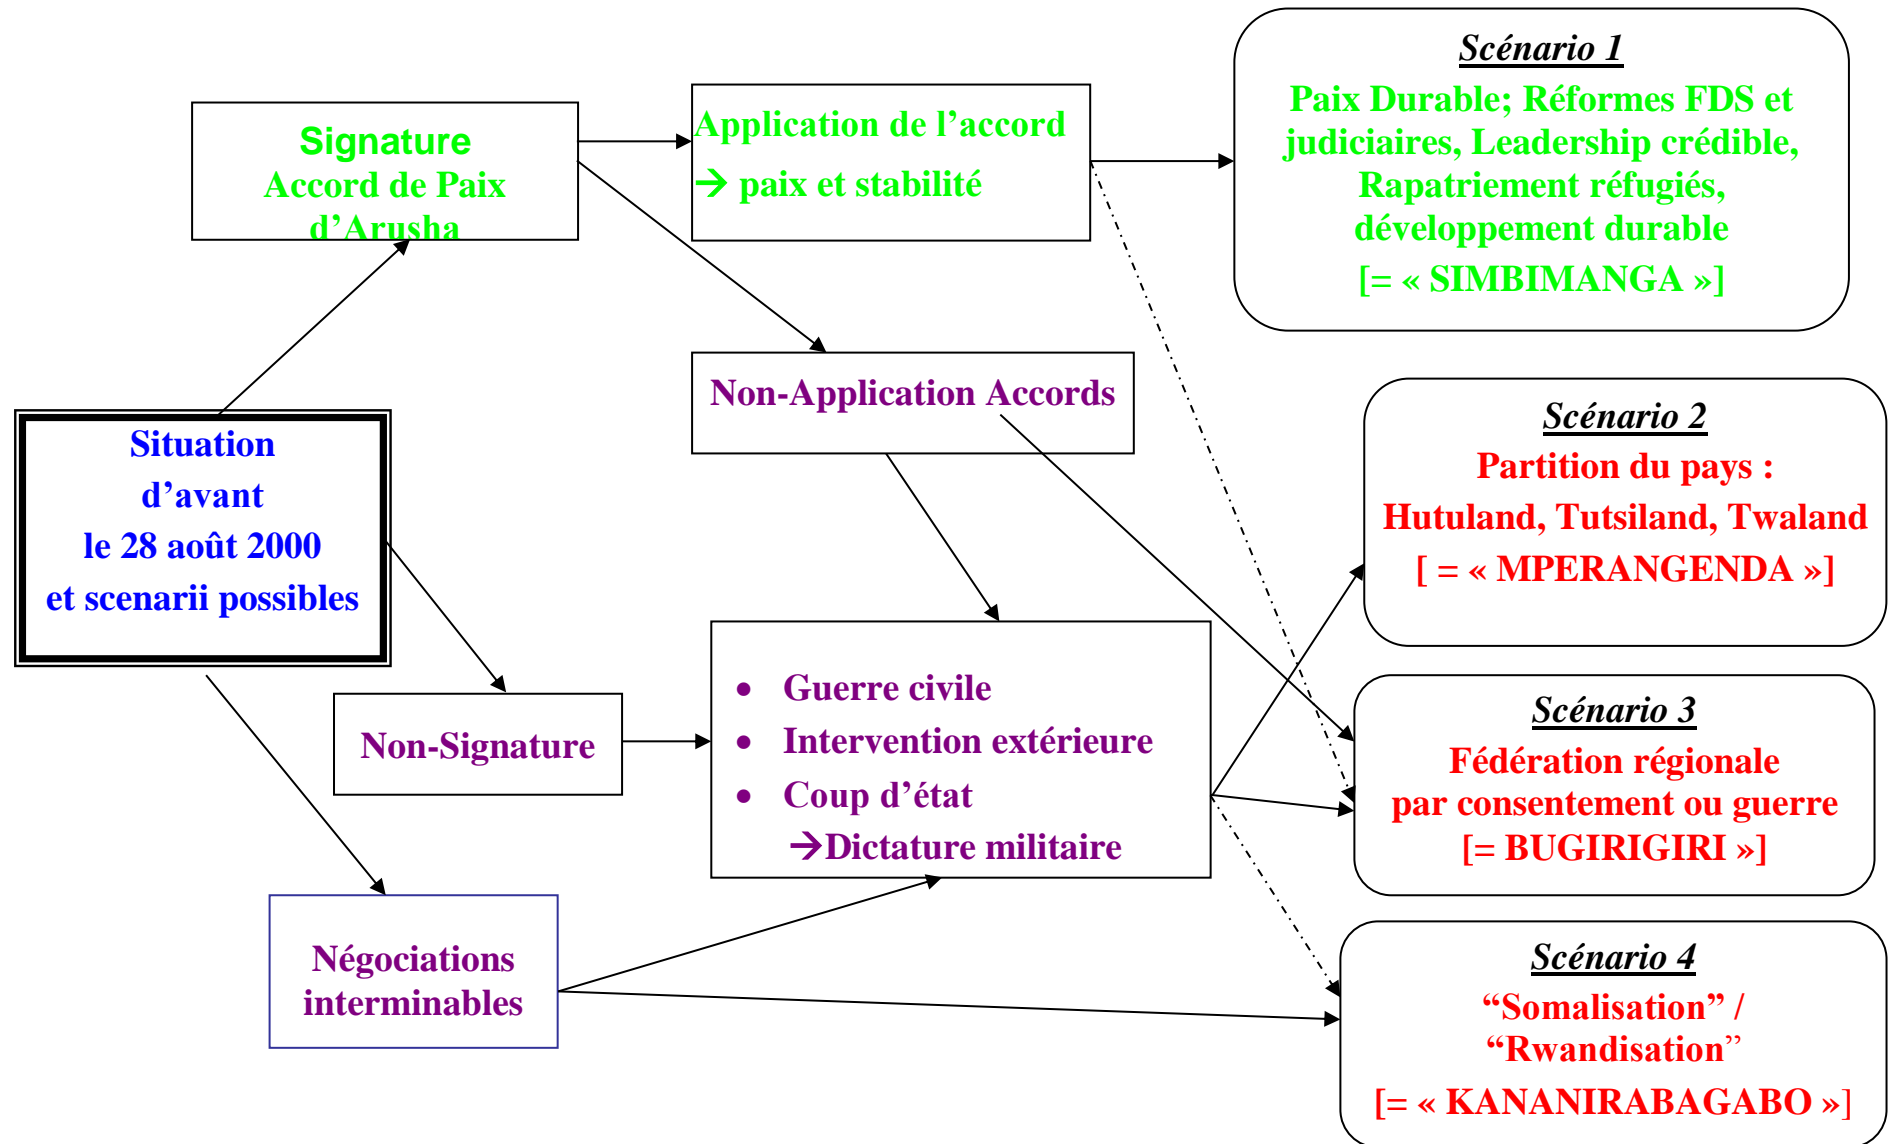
Situation d'avant le 28 août 2000 et scenarii possibles

Signature
Accord de Paix d'Arusha

Application de l'accord
→ paix et stabilité

Scénario 1
Paix Durable; Réformes FDS et judiciaires, Leadership crédible, Rapatriement réfugiés, développement durable
[= « SIMBIMANGA »]

Non-Application Accords

Scénario 2
Partition du pays :
Hutuland, Tutsiland, Twaland
[ = « MPERANGENDA »]

Non-Signature

- Guerre civile
- Intervention extérieure
- Coup d'état
→Dictature militaire

Scénario 3
Fédération régionale par consentement ou guerre
[= BUGIRIGIRI »]

Négociations interminables

Scénario 4
"Somalisation" /
"Rwandisation"
[= « KANANIRABAGABO »]